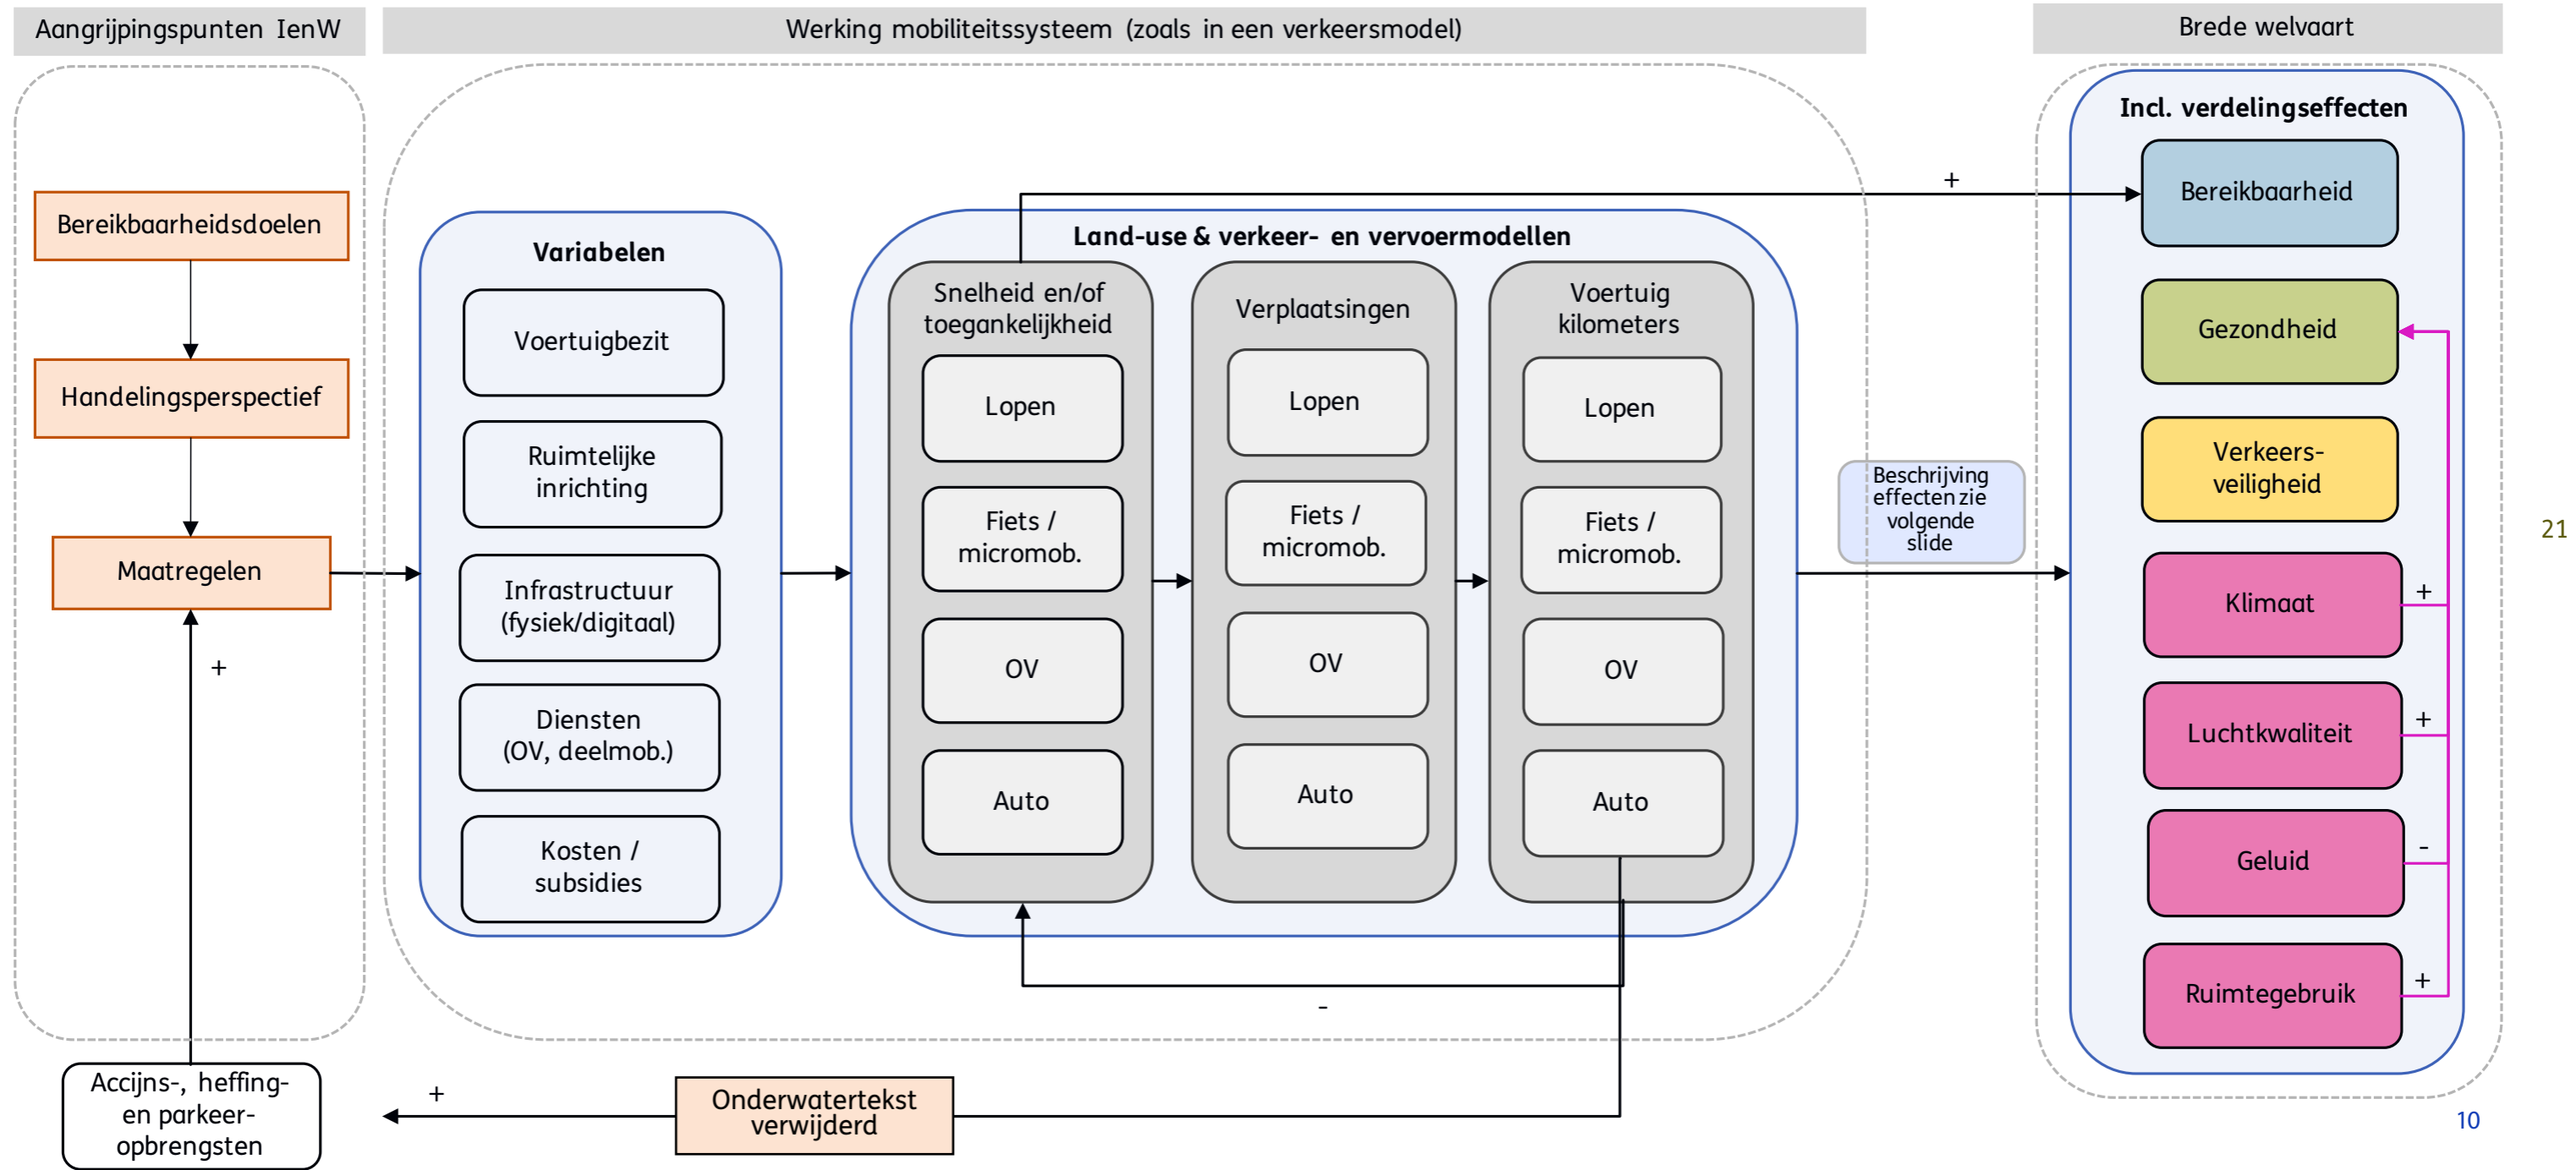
Aangrijpingspunten IenW

Werking mobiliteitssysteem (zoals in een verkeersmodel)

Brede welvaart

Bereikbaarheidsdoelen

Handelingsperspectief

Maatregelen

+

Accijns-, heffing- en parkeer- opbrengsten

Variabelen

Voertuigbezit

Ruimtelijke inrichting

Infrastructuur (fysiek/digitaal)

Diensten (OV, deelmob.)

Kosten / subsidies

Land-use & verkeer- en vervoermodellen

Snelheid en/of toegankelijkheid

Lopen

Fiets / micromob.

OV

Auto

Verplaatsingen

Lopen

Fiets / micromob.

OV

Auto

Voertuig kilometers

Lopen

Fiets / micromob.

OV

Auto

-

+

Onderwatertekst verwijderd

+

Beschrijving effecten zie volgende slide

Incl. verdelingseffecten

Bereikbaarheid

Gezondheid

Verkeers- veiligheid

Klimaat

+

Luchtkwaliteit

+

Geluid

-

Ruimtegebruik

+

21

10